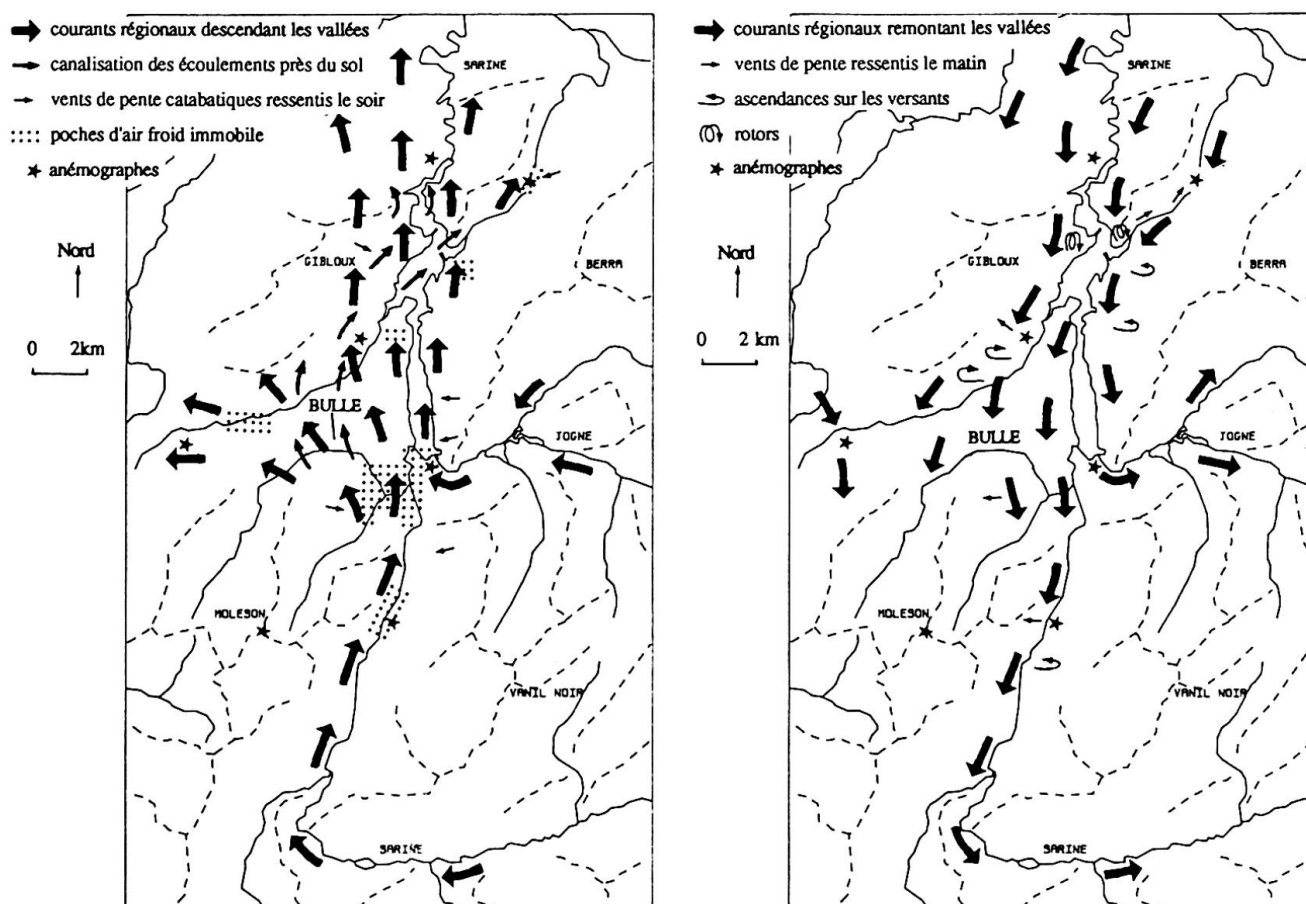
courants régionaux descendant les vallées
canalisation des écoulements près du sol
vents de pente catabatiques ressentis le soir
:::: poches d'air froid immobile
anémographes

Nord

0 2km

SARINE
GIBLOUX
BERRA
BULLE
JOGNE
MOLESON
VANIL NOIR
SARINE

courants régionaux remontant les vallées
vents de pente ressentis le matin
ascendances sur les versants
rotors
anémographes

Nord

0 2 km

SARINE
GIBLOUX
BERRA
BULLE
JOGNE
MOLESON
VANIL NOIR
SARINE